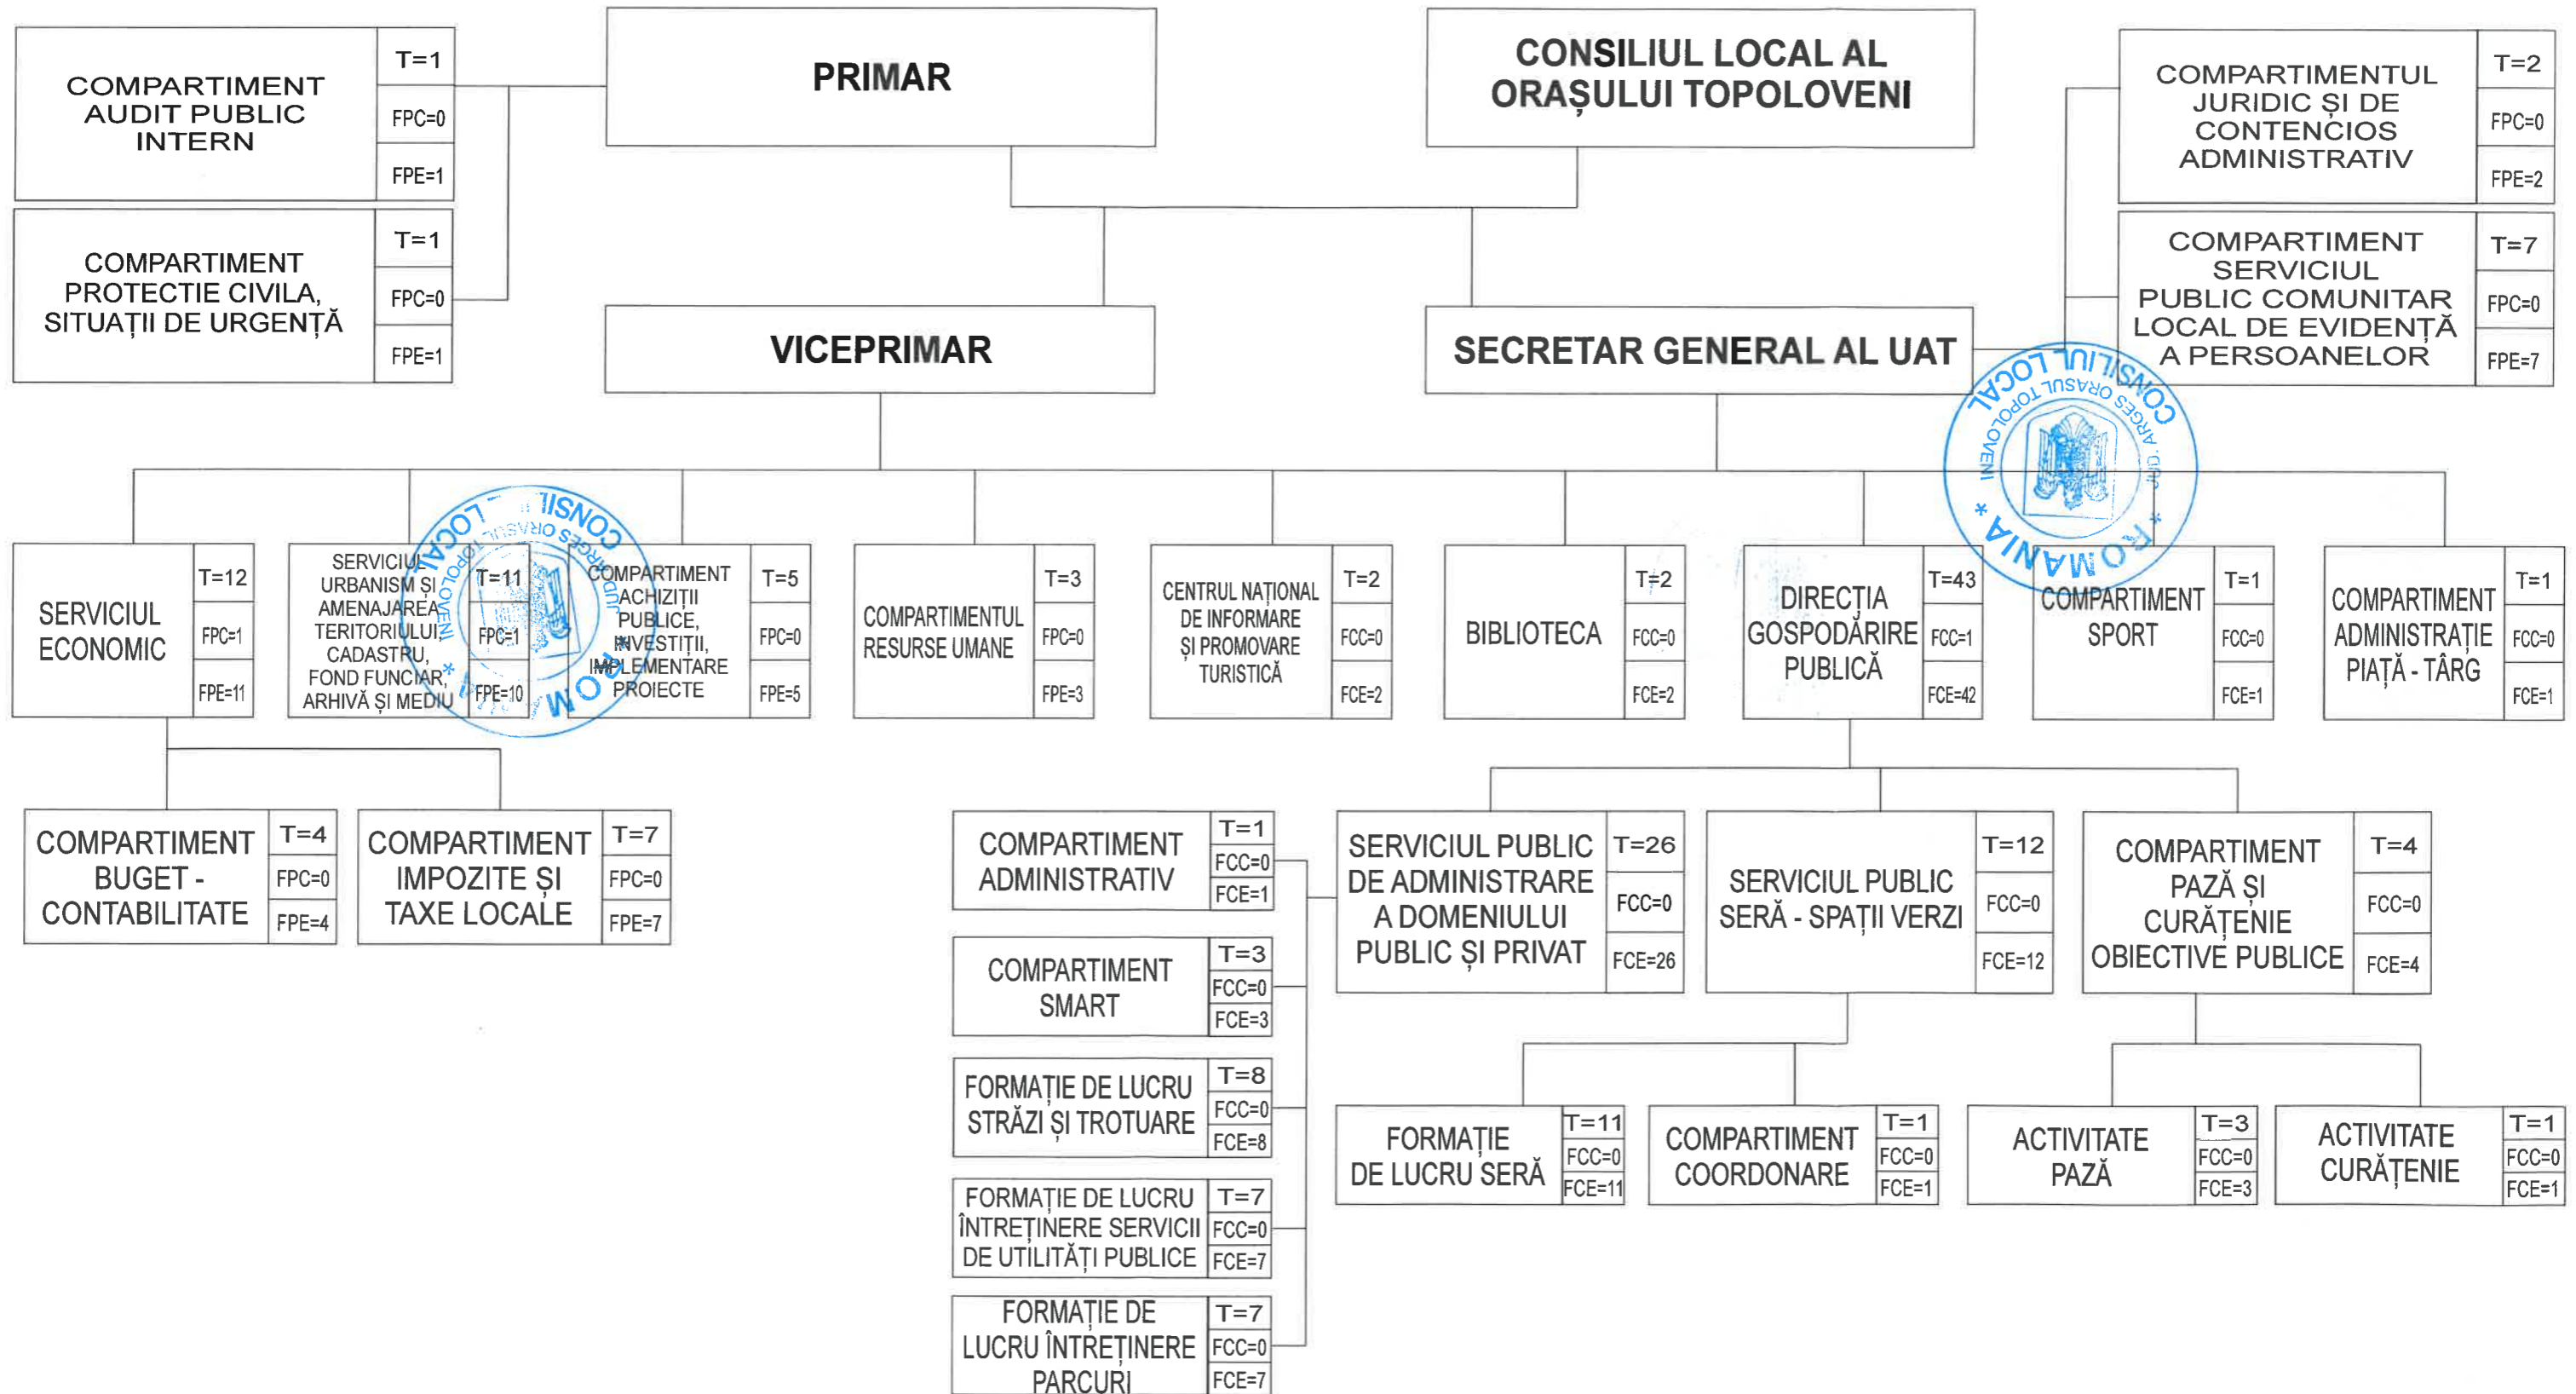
COMPARTIMENT AUDIT PUBLIC INTERN
T=1
FPC=0
FPE=1

PRIMAR

CONSILIUL LOCAL AL ORAȘULUI TOPOLOVENI

COMPARTIMENTUL JURIDIC ȘI DE CONTENCIOS ADMINISTRATIV
T=2
FPC=0
FPE=2

COMPARTIMENT PROTECTIE CIVILA, SITUAȚII DE URGENȚĂ
T=1
FPC=0
FPE=1

COMPARTIMENT SERVICIUL PUBLIC COMUNITAR LOCAL DE EVIDENȚĂ A PERSOANELOR
T=7
FPC=0
FPE=7

VICEPRIMAR

SECRETAR GENERAL AL UAT

CONSILIUL LOCAL TOPOLOVENI ARGEȘ ORAȘUL ROMANIA

SERVICIUL ECONOMIC
T=12
FPC=1
FPE=11

SERVICIUL URBANISM ȘI AMENAJAREA TERITORIULUI, CADASTRU, FOND FUNCIAR, ARHIVĂ ȘI MEDIU
T=11
FPC=1
FPE=10

COMPARTIMENT ACHIZIȚII PUBLICE, INVESTIȚII, IMPLEMENTARE PROIECTE
T=5
FPC=0
FPE=5

COMPARTIMENTUL RESURSE UMANE
T=3
FPC=0
FPE=3

CENTRUL NAȚIONAL DE INFORMARE ȘI PROMOVARE TURISTICĂ
T=2
FCC=0
FCE=2

BIBLIOTECA
T=2
FCC=0
FCE=2

DIRECȚIA GOSPODĂRIRE PUBLICĂ
T=43
FCC=1
FCE=42

COMPARTIMENT SPORT
T=1
FCC=0
FCE=1

COMPARTIMENT ADMINISTRAȚIE PIAȚĂ - TÂRG
T=1
FCC=0
FCE=1

COMPARTIMENT BUGET - CONTABILITATE
T=4
FPC=0
FPE=4

COMPARTIMENT IMPOZITE ȘI TAXE LOCALE
T=7
FPC=0
FPE=7

COMPARTIMENT ADMINISTRATIV
T=1
FCC=0
FCE=1

SERVICIUL PUBLIC DE ADMINISTRARE A DOMENIULUI PUBLIC ȘI PRIVAT
T=26
FCC=0
FCE=26

SERVICIUL PUBLIC SERĂ - SPAȚII VERZI
T=12
FCC=0
FCE=12

COMPARTIMENT PAZĂ ȘI CURĂȚENIE OBIECTIVE PUBLICE
T=4
FCC=0
FCE=4

COMPARTIMENT SMART
T=3
FCC=0
FCE=3

FORMAȚIE DE LUCRU STRĂZI ȘI TROTUARE
T=8
FCC=0
FCE=8

FORMAȚIE DE LUCRU SERĂ
T=11
FCC=0
FCE=11

COMPARTIMENT COORDONARE
T=1
FCC=0
FCE=1

ACTIVITATE PAZĂ
T=3
FCC=0
FCE=3

ACTIVITATE CURĂȚENIE
T=1
FCC=0
FCE=1

FORMAȚIE DE LUCRU ÎNTREȚINERE SERVICII DE UTILITĂȚI PUBLICE
T=7
FCC=0
FCE=7

FORMAȚIE DE LUCRU ÎNTREȚINERE PARCURI
T=7
FCC=0
FCE=7